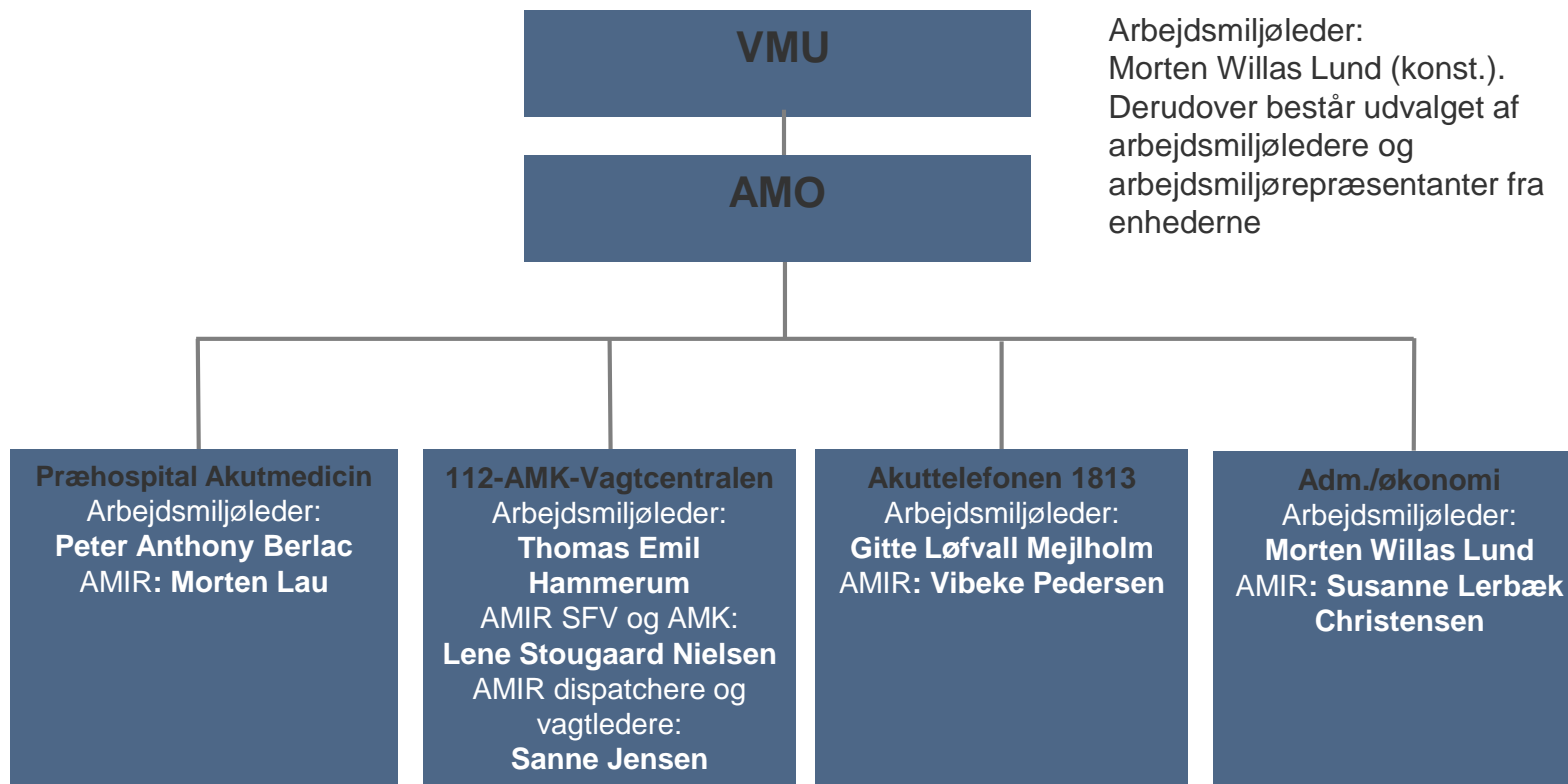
VMU

AMO

Arbejdsmiljøleder: Morten Willas Lund (konst.). Derudover består udvalget af arbejdsmiljøledere og arbejdsmiljørepræsentanter fra enhederne

Præhospital Akutmedicin
Arbejdsmiljøleder:
Peter Anthony Berlac
AMIR: Morten Lau

112-AMK-Vagtcentralen
Arbejdsmiljøleder:
Thomas Emil Hammerum
AMIR SFV og AMK:
Lene Stougaard Nielsen
AMIR dispatchere og vagtledere:
Sanne Jensen

Akuttelefonen 1813
Arbejdsmiljøleder:
Gitte Løfvall Mejlholm
AMIR: Vibeke Pedersen

Adm./økonomi
Arbejdsmiljøleder:
Morten Willas Lund
AMIR: Susanne Lerbæk Christensen